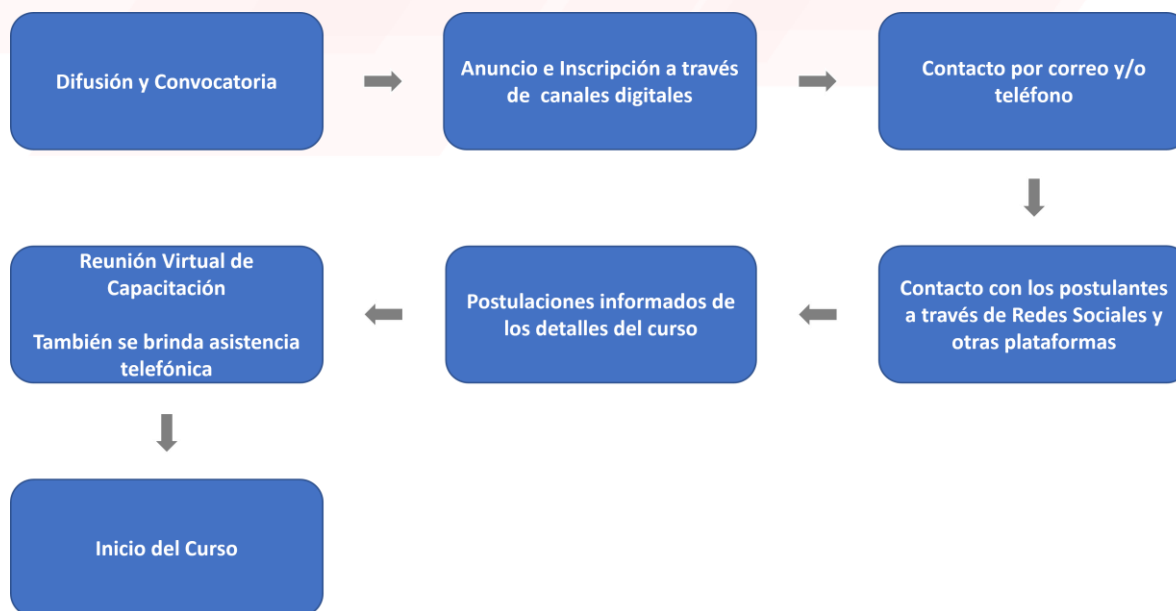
Difusión y Convocatoria

Anuncio e Inscripción a través de canales digitales

Contacto por correo y/o teléfono

Contacto con los postulantes a través de Redes Sociales y otras plataformas

Postulaciones informados de los detalles del curso

Reunión Virtual de Capacitación

También se brinda asistencia telefónica

Inicio del Curso